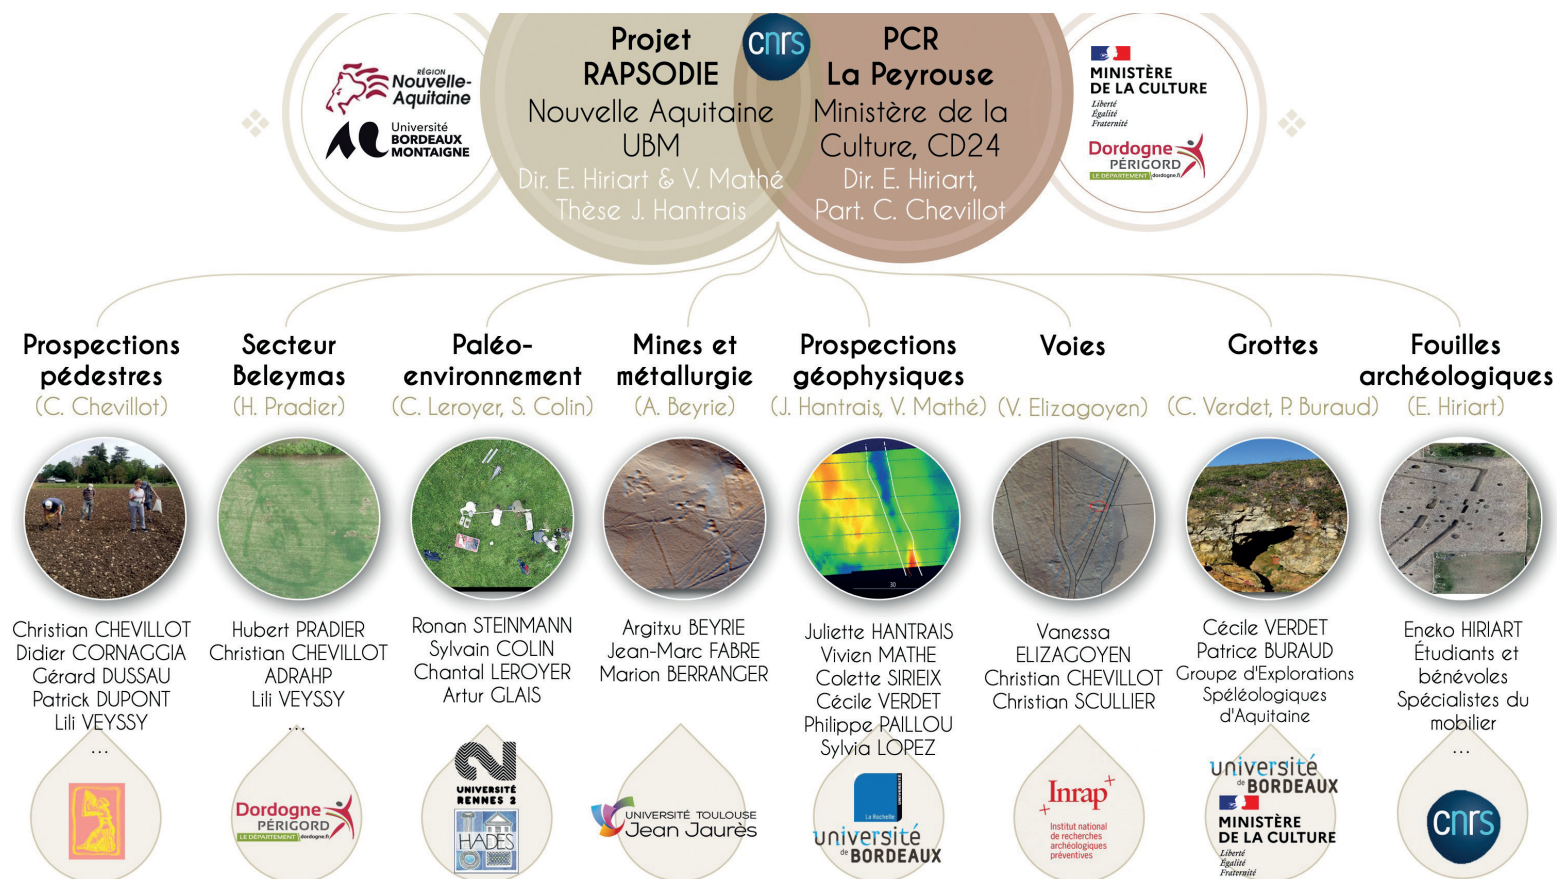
RÉGION Nouvelle-Aquitaine

Université BORDEAUX MONTAIGNE

Projet RAPSODIE
Nouvelle Aquitaine
UBM
Dir. E. Hiriart & V. Mathé
Thèse J. Hantrais

cnrs

PCR
La Peyrouse
Ministère de la Culture, CD24
Dir. E. Hiriart,
Part. C. Chevillot

MINISTÈRE DE LA CULTURE
Liberté
Égalité
Fraternité

Dordogne PÉRIGORD
LE DÉPARTEMENT dordogne.fr

Prospections pédestres
(C. Chevillot)

Secteur Beleymas
(H. Pradier)

Paléo-environnement
(C. Leroyer, S. Colin)

Mines et métallurgie
(A. Beyrie)

Prospections géophysiques
(J. Hantrais, V. Mathé)

Voies
(V. Elizagoyen)

Grottes
(C. Verdet, P. Buraud)

Fouilles archéologiques
(E. Hiriart)

Christian CHEVILLOT
Didier CORNAGGIA
Gérard DUSSAU
Patrick DUPONT
Lili VEYSSY
...

Hubert PRADIER
Christian CHEVILLOT
ADRAHP
Lili VEYSSY
...

Ronan STEINMANN
Sylvain COLIN
Chantal LEROYER
Artur GLAIS

Argitxu BEYRIE
Jean-Marc FABRE
Marion BERRANGER

Juliette HANTRAIS
Vivien MATHE
Colette SIRIEIX
Cécile VERDET
Philippe PAILLOU
Sylvia LOPEZ

Vanessa ELIZAGOYEN
Christian CHEVILLOT
Christian SCULLIER

Cécile VERDET
Patrice BURAUD
Groupe d'Explorations Spéléologiques d'Aquitaine

Eneko HIRIART
Étudiants et bénévoles
Spécialistes du mobilier
...

Dordogne PÉRIGORD
LE DÉPARTEMENT dordogne.fr

UNIVERSITÉ RENNES 2
HADES

UNIVERSITÉ TOULOUSE Jean Jaurès

La Rochelle
université de BORDEAUX

Inrap
Institut national de recherches archéologiques préventives

université de BORDEAUX
MINISTÈRE DE LA CULTURE
Liberté
Égalité
Fraternité

cnrs